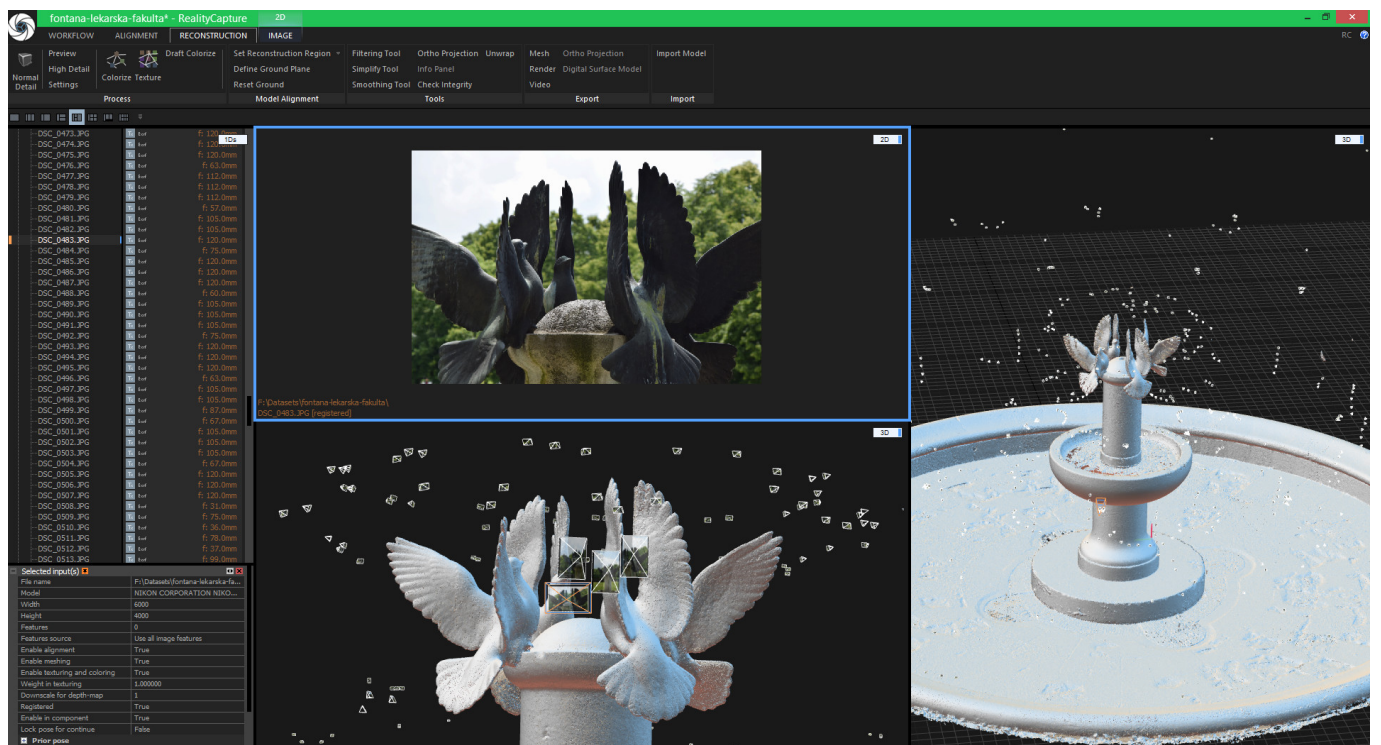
fontana-lekarska-fakulta* - RealityCapture 2D

WORKFLOW ALIGNMENT RECONSTRUCTION IMAGE

RC

Normal Detail
Preview
High Detail
Settings
Colorize Texture
Draft Colorize
Process

Set Reconstruction Region
Define Ground Plane
Reset Ground
Model Alignment

Filtering Tool
Simplify Tool
Smoothing Tool
Ortho Projection
Info Panel
Check Integrity
Unwrap
Tools

Mesh
Render
Video
Ortho Projection
Digital Surface Model
Export

Import Model
Import

| | |
|---|---|
| DSC_0473.JPG | f: 120.0mm |
| DSC_0474.JPG | f: 120.0mm |
| DSC_0475.JPG | f: 120.0mm |
| DSC_0476.JPG | f: 63.0mm |
| DSC_0477.JPG | f: 112.0mm |
| DSC_0478.JPG | f: 112.0mm |
| DSC_0479.JPG | f: 112.0mm |
| DSC_0480.JPG | f: 57.0mm |
| DSC_0481.JPG | f: 105.0mm |
| DSC_0482.JPG | f: 105.0mm |
| DSC_0483.JPG | f: 120.0mm |
| DSC_0484.JPG | f: 120.0mm |
| DSC_0485.JPG | f: 120.0mm |
| DSC_0486.JPG | f: 120.0mm |
| DSC_0487.JPG | f: 120.0mm |
| DSC_0488.JPG | f: 60.0mm |
| DSC_0489.JPG | f: 105.0mm |
| DSC_0490.JPG | f: 105.0mm |
| DSC_0491.JPG | f: 105.0mm |
| DSC_0492.JPG | f: 75.0mm |
| DSC_0493.JPG | f: 120.0mm |
| DSC_0494.JPG | f: 120.0mm |
| DSC_0495.JPG | f: 120.0mm |
| DSC_0496.JPG | f: 63.0mm |
| DSC_0497.JPG | f: 105.0mm |
| DSC_0498.JPG | f: 105.0mm |
| DSC_0499.JPG | f: 87.0mm |
| DSC_0500.JPG | f: 67.0mm |
| DSC_0501.JPG | f: 105.0mm |
| DSC_0502.JPG | f: 105.0mm |
| DSC_0503.JPG | f: 105.0mm |
| DSC_0504.JPG | f: 67.0mm |
| DSC_0505.JPG | f: 120.0mm |
| DSC_0506.JPG | f: 120.0mm |
| DSC_0507.JPG | f: 120.0mm |
| DSC_0508.JPG | f: 31.0mm |
| DSC_0509.JPG | f: 75.0mm |
| DSC_0510.JPG | f: 36.0mm |
| DSC_0511.JPG | f: 78.0mm |
| DSC_0512.JPG | f: 37.0mm |
| DSC_0513.JPG | f: 99.0mm |

1Ds

Selected input(s)

| | |
|---|---|
| File name | F:\Datasets\fontana-lekarska-fa... |
| Model | NIKON CORPORATION NIKO... |
| Width | 6000 |
| Height | 4000 |
| Features | 0 |
| Features source | Use all image features |
| Enable alignment | True |
| Enable meshing | True |
| Enable texturing and coloring | True |
| Weight in texturing | 1.000000 |
| Downscale for depth-map | 1 |
| Registered | True |
| Enable in component | True |
| Lock pose for continue | False |

Prior pose

2D
F:\Datasets\fontana-lekarska-fakulta\
DSC_0483.JPG [registered]

3D

3D